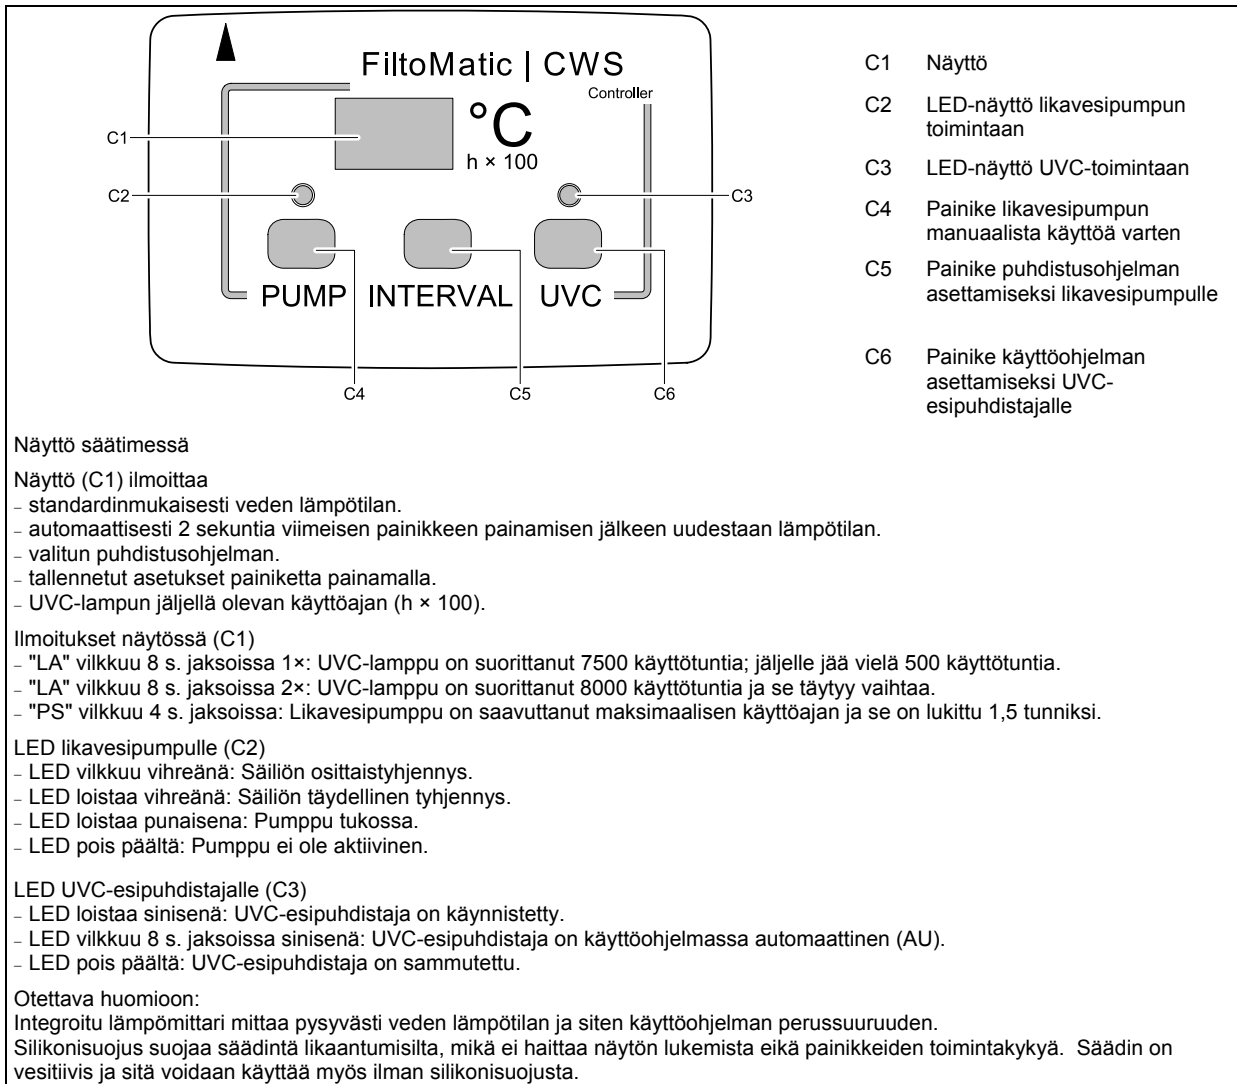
FiltoMatic | CWS

Controller

°C

h × 100

PUMP INTERVAL UVC

C1

C2

C3

C4

C5

C6

C1 Näyttö

C2 LED-näyttö likavesipumpun toimintaan

C3 LED-näyttö UVC-toimintaan

C4 Painike likavesipumpun manuaalista käyttöä varten

C5 Painike puhdistusohjelman asettamiseksi likavesipumpulle

C6 Painike käyttöohjelman asettamiseksi UVC-esipuhdistajalle

Näyttö säätimessä

Näyttö (C1) ilmoittaa
- standardinmukaisesti veden lämpötilan.
- automaattisesti 2 sekuntia viimeisen painikkeen painamisen jälkeen uudestaan lämpötilan.
- valitun puhdistusohjelman.
- tallennetut asetukset painiketta painamalla.
- UVC-lampun jäljellä olevan käyttöajan (h × 100).

Ilmoitukset näytössä (C1)
- "LA" vilkkuu 8 s. jaksoissa 1×: UVC-lamppu on suorittanut 7500 käyttötuntia; jäljelle jää vielä 500 käyttötuntia.
- "LA" vilkkuu 8 s. jaksoissa 2×: UVC-lamppu on suorittanut 8000 käyttötuntia ja se täytyy vaihtaa.
- "PS" vilkkuu 4 s. jaksoissa: Likavesipumppu on saavuttanut maksimaalisen käyttöajan ja se on lukittu 1,5 tunniksi.

LED likavesipumpulle (C2)
- LED vilkkuu vihreänä: Säiliön osittaistyhjennys.
- LED loistaa vihreänä: Säiliön täydellinen tyhjennys.
- LED loistaa punaisena: Pumppu tukossa.
- LED pois päältä: Pumppu ei ole aktiivinen.

LED UVC-esipuhdistajalle (C3)
- LED loistaa sinisenä: UVC-esipuhdistaja on käynnistetty.
- LED vilkkuu 8 s. jaksoissa sinisenä: UVC-esipuhdistaja on käyttöohjelmassa automaattinen (AU).
- LED pois päältä: UVC-esipuhdistaja on sammutettu.

Otettava huomioon:
Integroitu lämpömittari mittaa pysyvästi veden lämpötilan ja siten käyttöohjelman perussuuruuden.
Silikonisuojus suojaa säädintä likaantumisilta, mikä ei haittaa näytön lukemista eikä painikkeiden toimintakykyä. Säädin on vesitiivis ja sitä voidaan käyttää myös ilman silikonisuojusta.